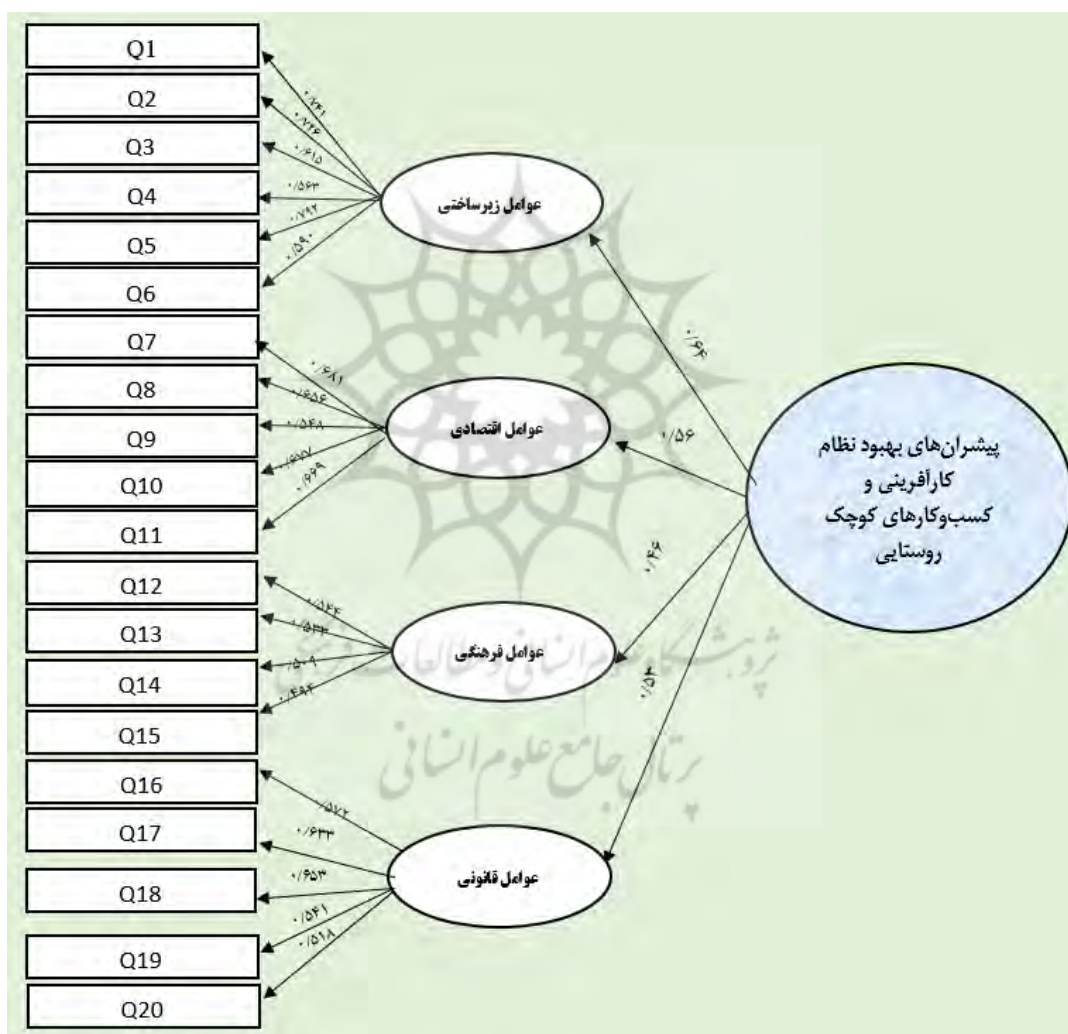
Q1
Q2
Q3
Q4
Q5
Q6
Q7
Q8
Q9
Q10
Q11
Q12
Q13
Q14
Q15
Q16
Q17
Q18
Q19
Q20

۰/۷۴۱
۰/۷۲۶
۰/۶۱۵
۰/۵۶۳
۰/۷۹۲
۰/۵۹۰
عوامل زیرساختی

۰/۶۸۱
۰/۵۵۶
۰/۵۴۸
۰/۷۷۷
۰/۶۶۹
عوامل اقتصادی

۰/۱۴۴
۰/۵۳۳
۰/۵۰۹
۰/۴۴۲
عوامل فرهنگی

۰/۵۷۲
۰/۶۳۳
۰/۶۵۳
۰/۵۴۱
۰/۵۱۸
عوامل قانونی

۰/۶۴
۰/۵۶
۰/۴۶
۰/۵۴

پیشران‌های بهبود نظام کارآفرینی و کسب‌وکارهای کوچک روستایی

پژوهشگاه علوم انسانی و مطالعات فرهنگی
پرتال جامع علوم انسانی